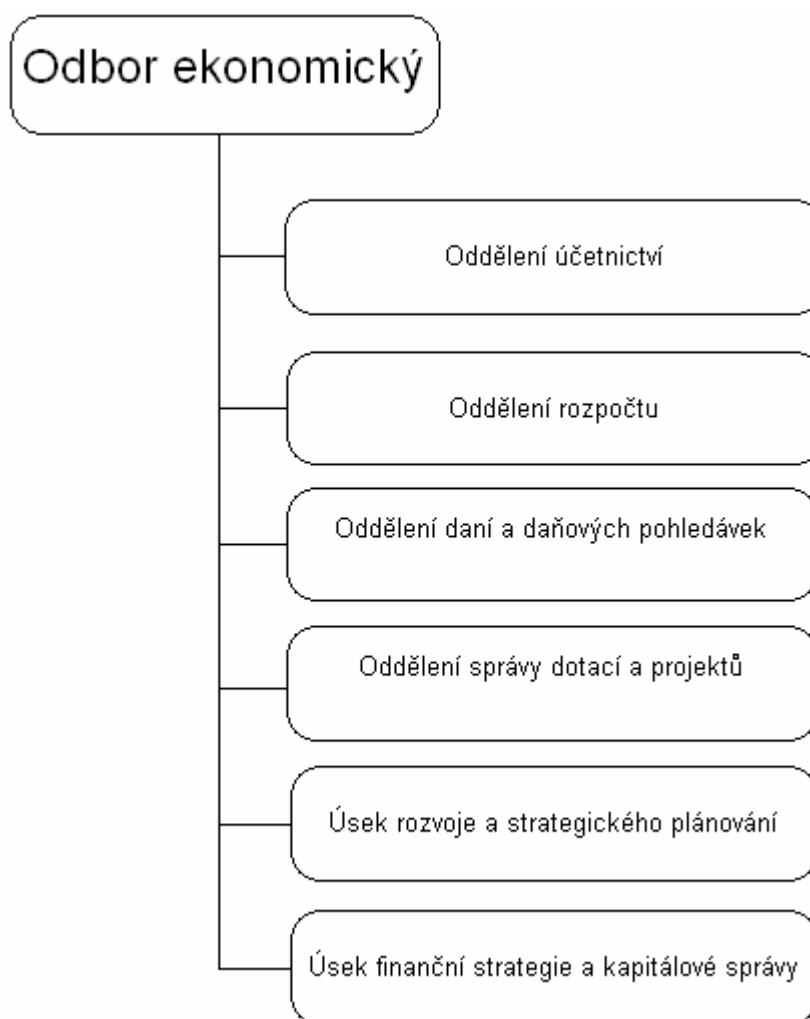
Odbor ekonomický

Oddělení účetnictví

Oddělení rozpočtu

Oddělení daní a daňových pohledávek

Oddělení správy dotací a projektů

Úsek rozvoje a strategického plánování

Úsek finanční strategie a kapitálové správy